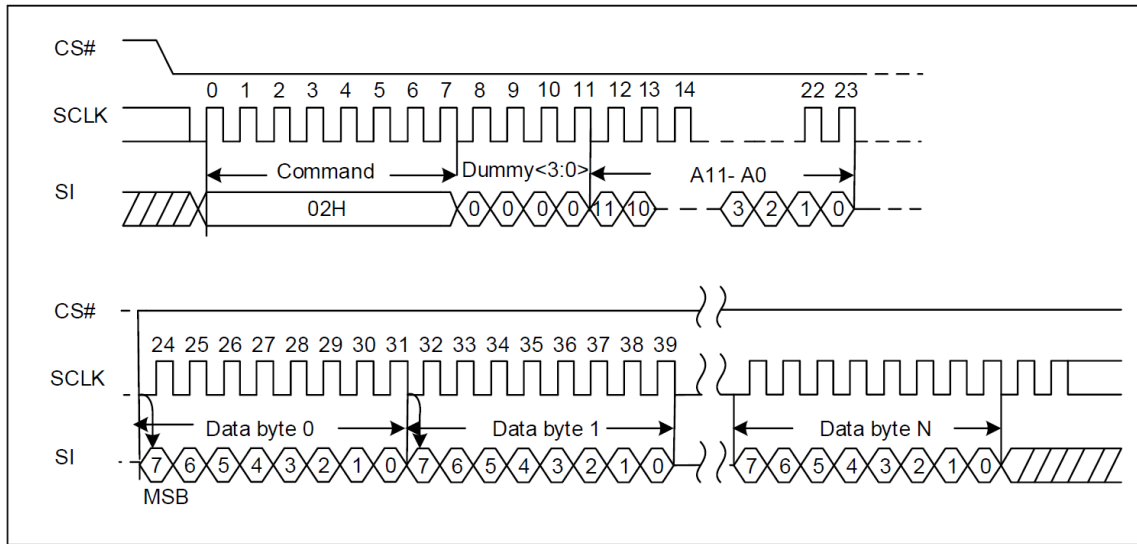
CS#

SCLK

0 1 2 3 4 5 6 7 8 9 10 11 12 13 14 22 23

Command

Dummy<3:0>

A11- A0

SI

02H

0 0 0 0 11 10 3 2 1 0

CS#

24 25 26 27 28 29 30 31 32 33 34 35 36 37 38 39

SCLK

Data byte 0

Data byte 1

Data byte N

SI

7 6 5 4 3 2 1 0 7 6 5 4 3 2 1 0 7 6 5 4 3 2 1 0

MSB